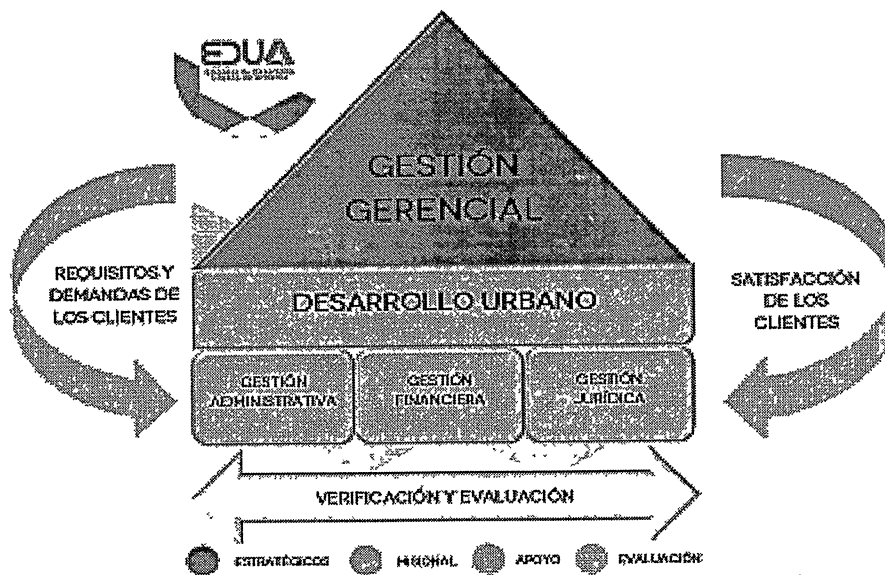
EDUA
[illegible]

GESTIÓN GERENCIAL

REQUISITOS Y DEMANDAS DE LOS CLIENTES

DESARROLLO URBANO

SATISFACCIÓN DE LOS CLIENTES

GESTIÓN ADMINISTRATIVA

GESTIÓN FINANCIERA

GESTIÓN JURÍDICA

VERIFICACIÓN Y EVALUACIÓN

ESTRATÉGICOS MISIONAL APOYO EVALUACIÓN